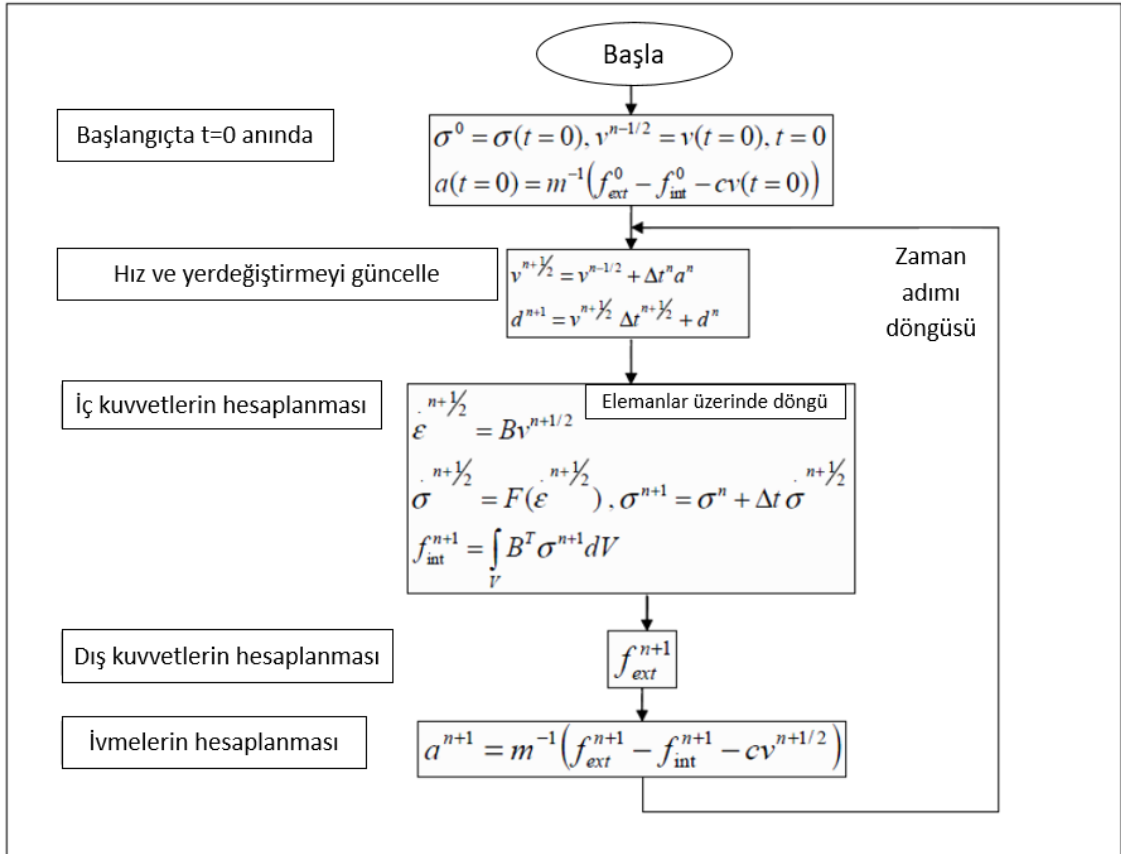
Başla

Başlangıçta t=0 anında

$\sigma^0 = \sigma(t=0), v^{n-1/2} = v(t=0), t = 0$
$a(t=0) = m^{-1}\left(f_{ext}^0 - f_{int}^0 - cv(t=0)\right)$

Hız ve yerdeğiştirmeyi güncelle

$v^{n+1/2} = v^{n-1/2} + \Delta t^n a^n$
$d^{n+1} = v^{n+1/2} \Delta t^{n+1/2} + d^n$

Zaman adımı döngüsü

İç kuvvetlerin hesaplanması

Elemanlar üzerinde döngü

$\dot{\varepsilon}^{n+1/2} = Bv^{n+1/2}$
$\dot{\sigma}^{n+1/2} = F(\dot{\varepsilon}^{n+1/2}), \sigma^{n+1} = \sigma^n + \Delta t \dot{\sigma}^{n+1/2}$
$f_{int}^{n+1} = \int_V B^T \sigma^{n+1} dV$

Dış kuvvetlerin hesaplanması

$f_{ext}^{n+1}$

İvmelerin hesaplanması

$a^{n+1} = m^{-1}\left(f_{ext}^{n+1} - f_{int}^{n+1} - cv^{n+1/2}\right)$